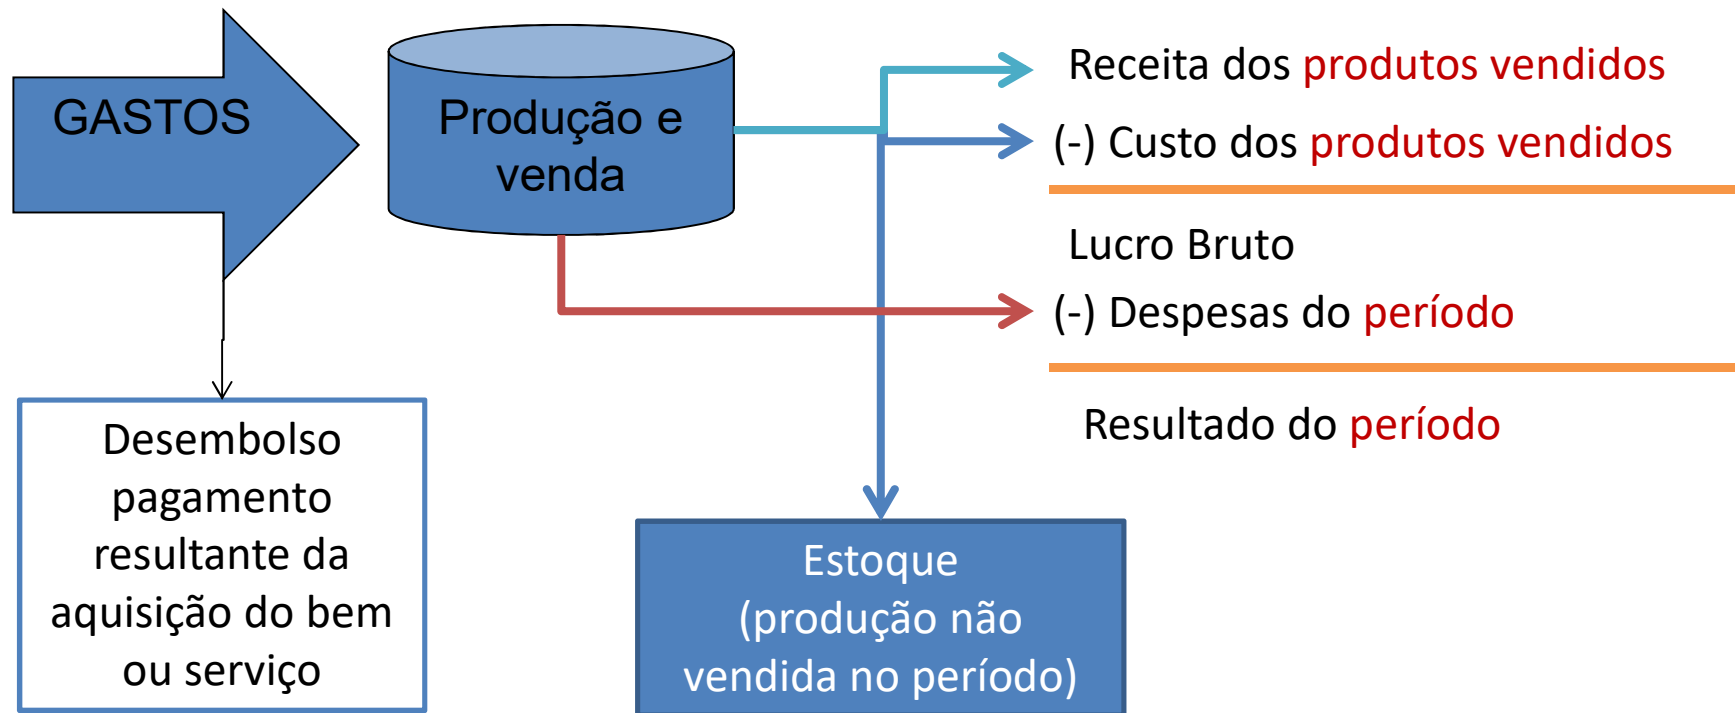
GASTOS

Produção e venda

Receita dos produtos vendidos

(-) Custo dos produtos vendidos

Lucro Bruto

(-) Despesas do período

Resultado do período

Desembolso pagamento resultante da aquisição do bem ou serviço

Estoque (produção não vendida no período)